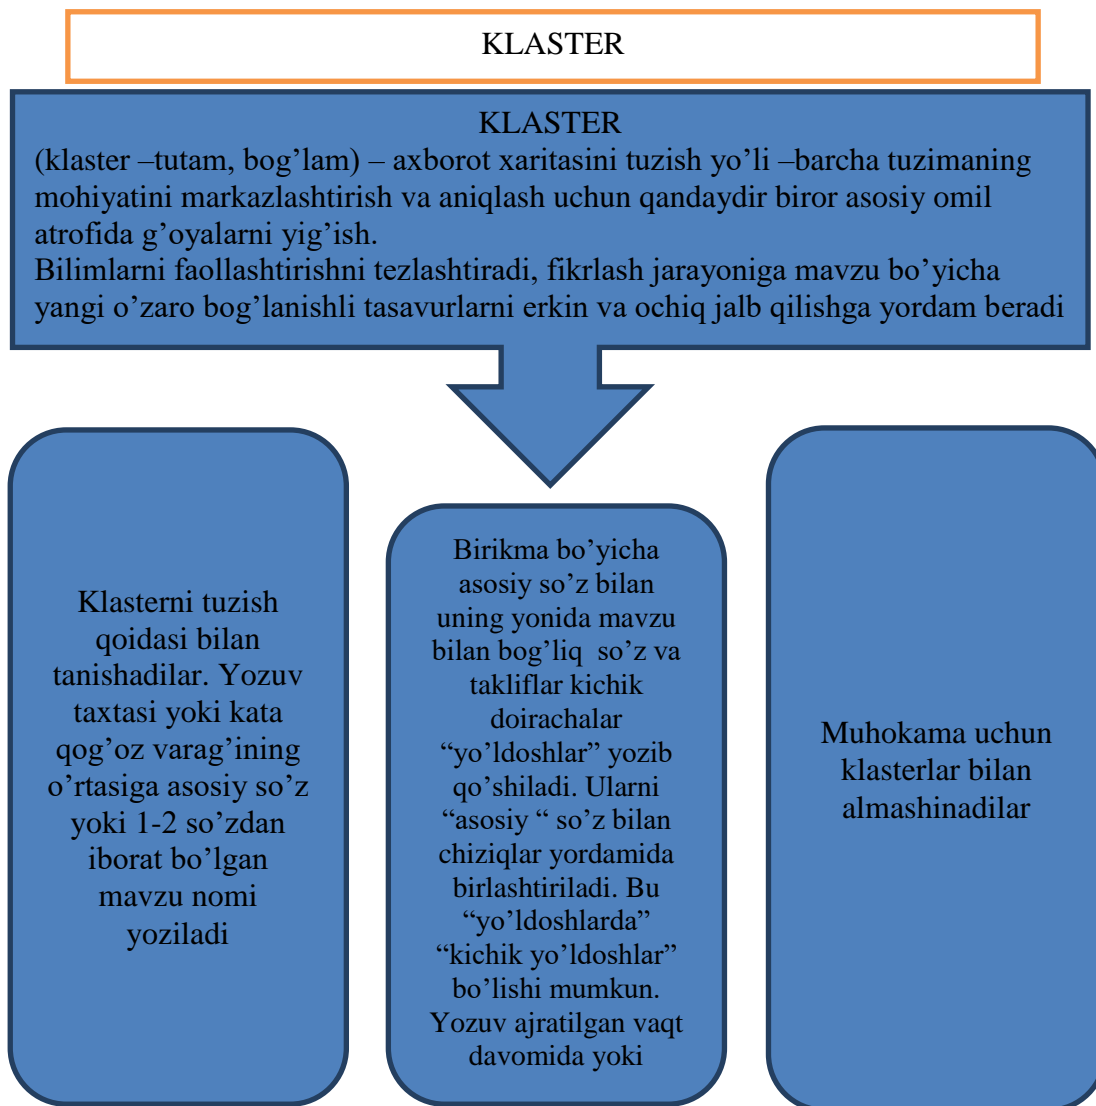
KLASTER

KLASTER
(klaster –tutam, bog’lam) – axborot xaritasini tuzish yo’li –barcha tuzimaning mohiyatini markazlashtirish va aniqlash uchun qandaydir biror asosiy omil atrofida g’oyalarni yig’ish.
Bilimlarni faollashtirishni tezlashtiradi, fikrlash jarayoniga mavzu bo’yicha yangi o’zaro bog’lanishli tasavurlarni erkin va ochiq jalb qilishga yordam beradi

Klasterni tuzish qoidasi bilan tanishadilar. Yozuv taxtasi yoki kata qog’oz varag’ining o’rtasiga asosiy so’z yoki 1-2 so’zdan iborat bo’lgan mavzu nomi yoziladi

Birikma bo’yicha asosiy so’z bilan uning yonida mavzu bilan bog’liq so’z va takliflar kichik doirachalar “yo’ldoshlar” yozib qo’shiladi. Ularni “asosiy “ so’z bilan chiziqlar yordamida birlashtiriladi. Bu “yo’ldoshlarda” “kichik yo’ldoshlar” bo’lishi mumkun. Yozuv ajratilgan vaqt davomida yoki

Muhokama uchun klasterlar bilan almashinadilar